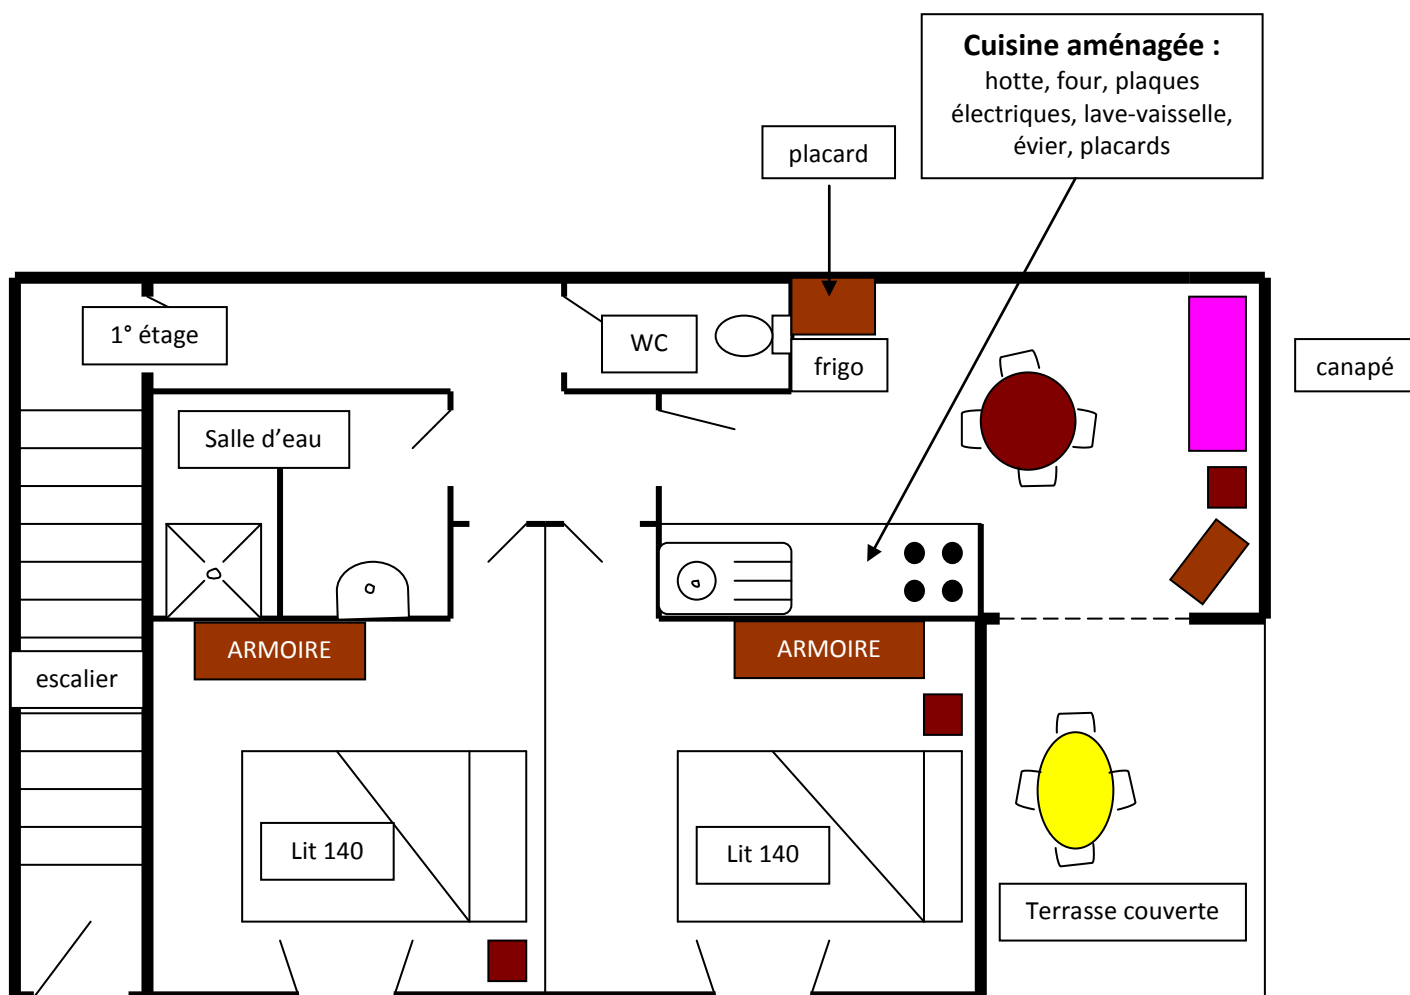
**Cuisine aménagée :**
hotte, four, plaques électriques, lave-vaisselle, évier, placards

placard

1° étage

WC

frigo

canapé

Salle d'eau

ARMOIRE

ARMOIRE

escalier

Lit 140

Lit 140

Terrasse couverte